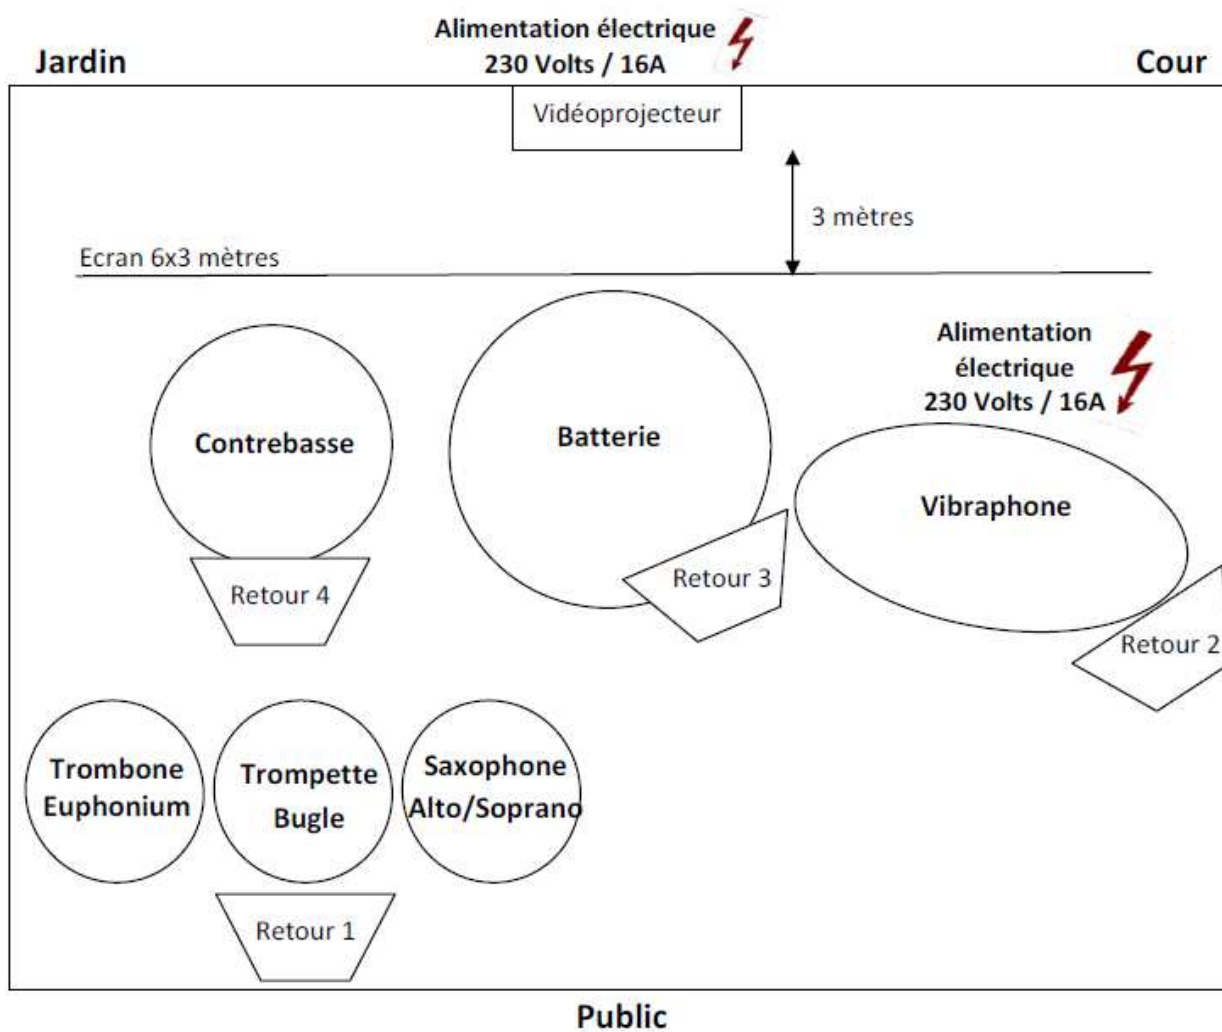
Alimentation électrique
230 Volts / 16A

Jardin

Cour

Vidéoprojecteur

3 mètres

Ecran 6x3 mètres

Alimentation électrique
230 Volts / 16A

Contrebasse

Batterie

Vibraphone

Retour 4

Retour 3

Retour 2

Trombone
Euphonium

Trompette
Bugle

Saxophone
Alto/Soprano

Retour 1

Public